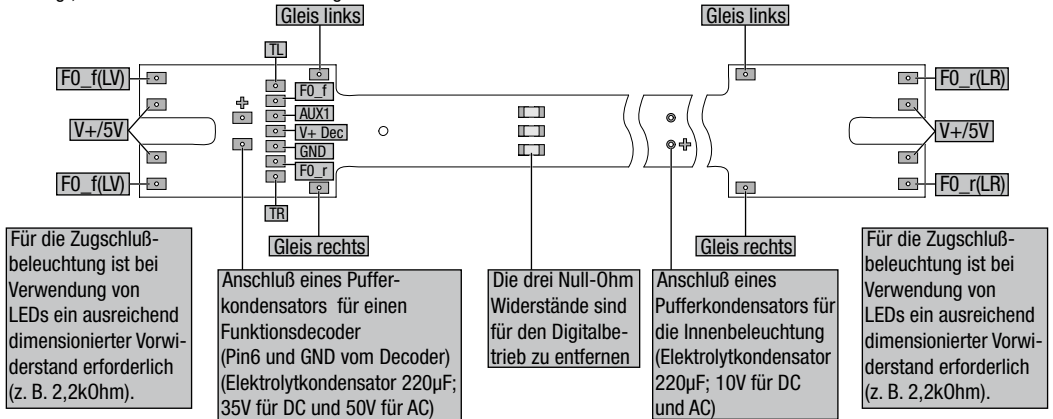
Gleis links

Gleis links

TL

F0_f

AUX1

V+ Dec

GND

F0_r

TR

F0_f(LV)

V+/5V

F0_f(LV)

F0_r(LR)

V+/5V

F0_r(LR)

Gleis rechts

Gleis rechts

Für die Zugschlußbeleuchtung ist bei Verwendung von LEDs ein ausreichend dimensionierter Vorwiderstand erforderlich (z. B. 2,2kOhm).

Anschluß eines Pufferkondensators für einen Funktionsdecoder (Pin6 und GND vom Decoder) (Elektrolytkondensator 220µF; 35V für DC und 50V für AC)

Die drei Null-Ohm Widerstände sind für den Digitalbetrieb zu entfernen

Anschluß eines Pufferkondensators für die Innenbeleuchtung (Elektrolytkondensator 220µF; 10V für DC und AC)

Für die Zugschlußbeleuchtung ist bei Verwendung von LEDs ein ausreichend dimensionierter Vorwiderstand erforderlich (z. B. 2,2kOhm).